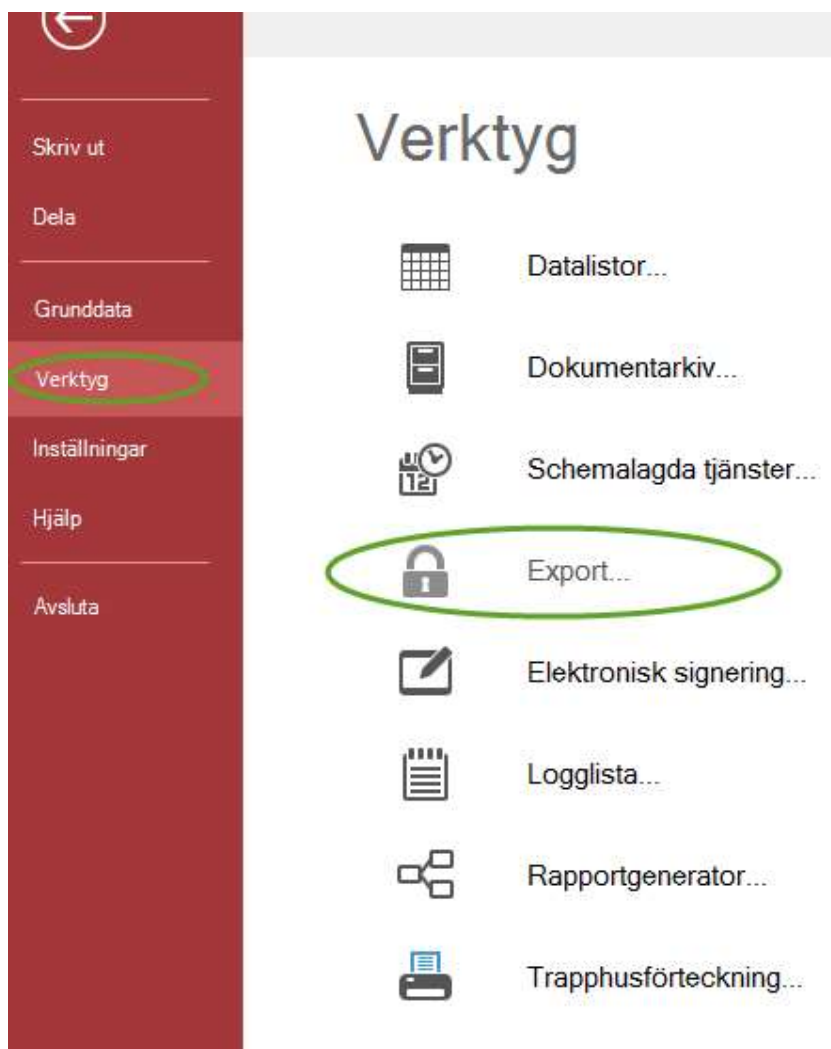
Skriv ut
Dela
Grunddata
Verktyg
Inställningar
Hjälp
Avsluta

Verktyg

Datalistor...
Dokumentarkiv...
Schemalagda tjänster...
Export...
Elektronisk signering...
Logglista...
Rapportgenerator...
Trapphusförteckning...